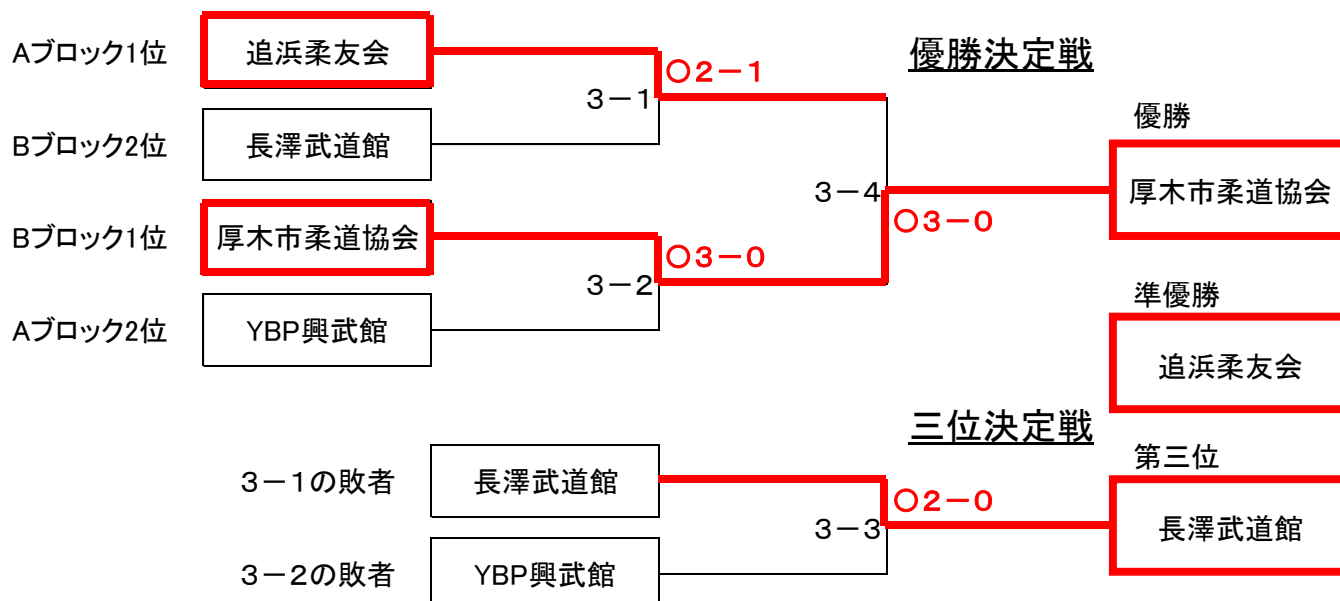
優勝決定戦

Aブロック1位 追浜柔友会
○2－1
3－1
Bブロック2位 長澤武道館

3－4
○3－0

優勝
厚木市柔道協会

Bブロック1位 厚木市柔道協会
○3－0
3－2
Aブロック2位 YBP興武館

準優勝
追浜柔友会

三位決定戦

3－1の敗者 長澤武道館
○2－0
3－3
3－2の敗者 YBP興武館

第三位
長澤武道館